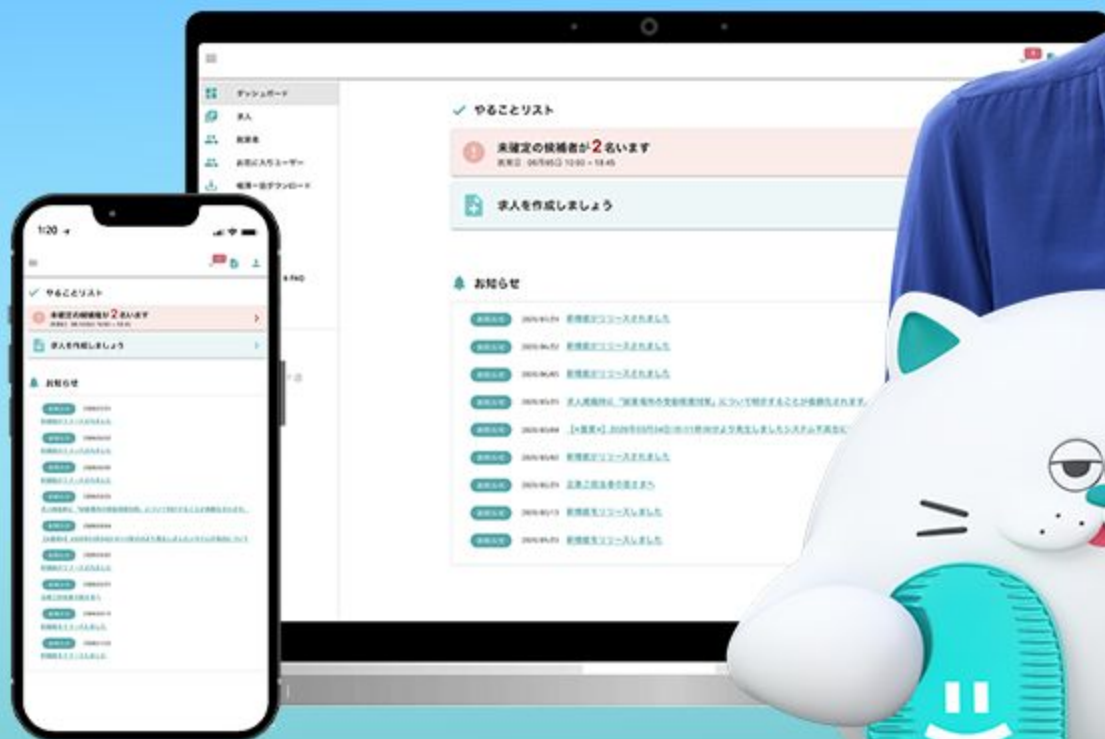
ダッシュボード
求人
応募者
お気に入りユーザー
帳票一括ダウンロード

やることリスト

未確定の候補者が2名います
面接日 06/05(日) 10:00 ~ 18:45

求人を作成しましょう

お知らせ

お知らせ 2025/01/24 新機能がリリースされました
お知らせ 2025/01/22 新機能がリリースされました
お知らせ 2025/01/01 新機能がリリースされました
お知らせ 2025/01/01 求人掲載時に「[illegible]」について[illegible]
お知らせ 2025/01/01 【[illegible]】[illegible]
お知らせ 2025/01/01 新機能がリリースされました
お知らせ 2025/01/01 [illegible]
お知らせ 2025/01/01 新機能をリリースしました
お知らせ 2025/01/01 新機能をリリースしました

1:20

やることリスト
未確定の候補者が2名います
求人を作成しましょう
お知らせ
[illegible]